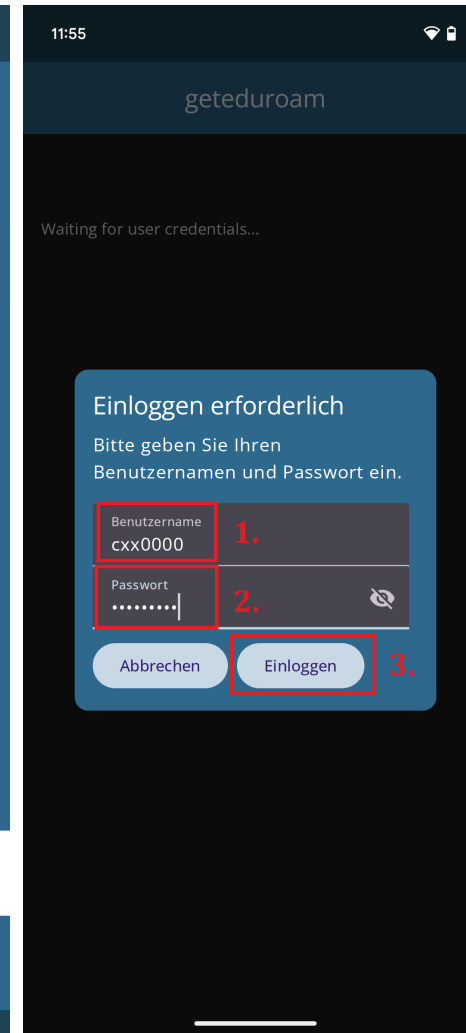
11:55

geteduroam

Waiting for user credentials...

Einloggen erforderlich

Bitte geben Sie Ihren Benutzernamen und Passwort ein.

Benutzername
cxx0000

1.

Passwort
•••••••••

2.

Abbrechen

Einloggen

3.